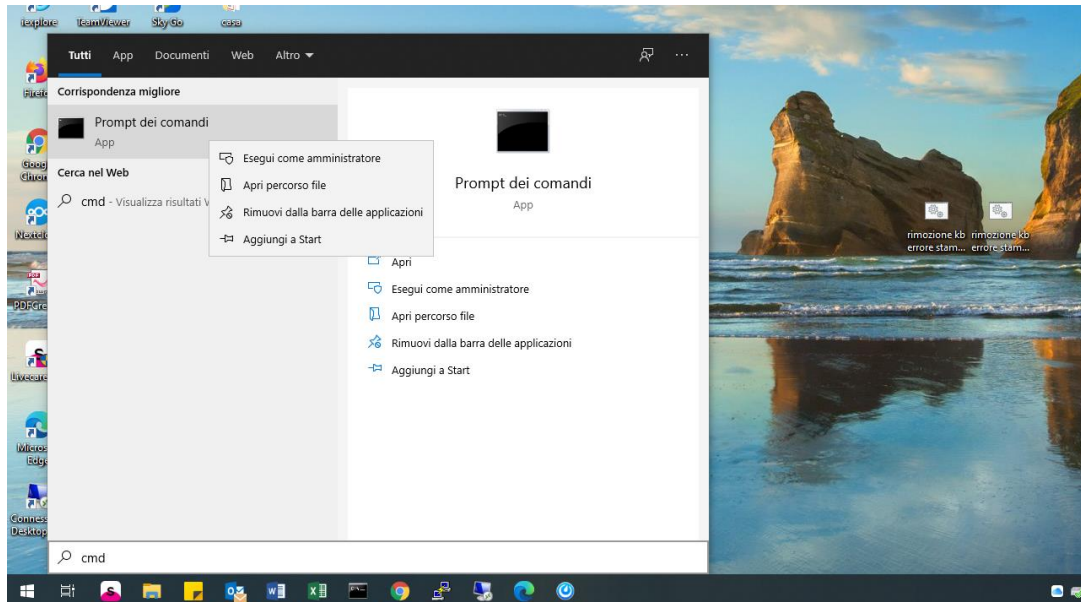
iexplore TeamViewer Sky Go casa

Tutti App Documenti Web Altro ▾ ···

Corrispondenza migliore

Prompt dei comandi
App

Cerca nel Web

cmd - Visualizza risultati W

Esegui come amministratore
Apri percorso file
Rimuovi dalla barra delle applicazioni
Aggiungi a Start

Prompt dei comandi
App

Apri
Esegui come amministratore
Apri percorso file
Rimuovi dalla barra delle applicazioni
Aggiungi a Start

Firefo
Goog Chrom
Nextclo
PDFGre
Livecare
Micros Edge
Connes Desktop

rimozione kb errore stam...
rimozione kb errore stam...

cmd